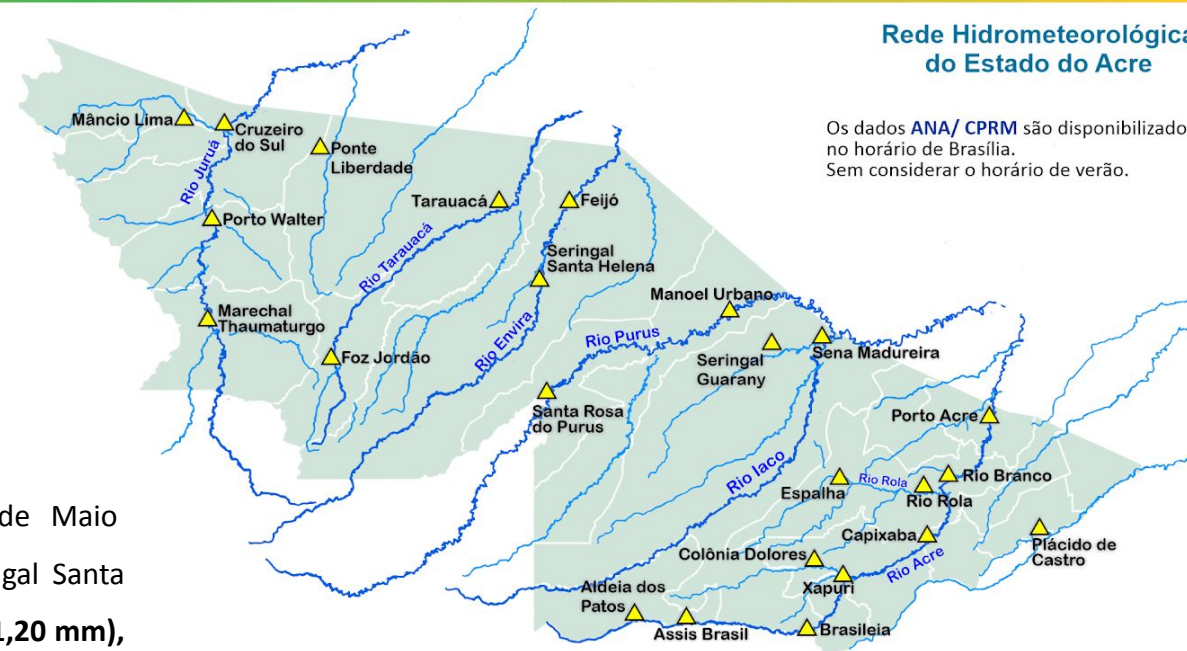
Rede Hidrometeorológica
do Estado do Acre

Os dados ANA/ CPRM são disponibilizado
no horário de Brasília.
Sem considerar o horário de verão.

Mâncio Lima
Cruzeiro do Sul
Ponte Liberdade
Rio Juruá
Porto Walter
Tarauacá
Feijó
Rio Tarauacá
Seringal Santa Helena
Marechal Thaumaturgo
Foz Jordão
Rio Envira
Manoel Urbano
Rio Purus
Seringal Guarany
Sena Madureira
Santa Rosa do Purus
Porto Acre
Rio Iaco
Espalha
Rio Rola
Rio Branco
Rio Rola
Capixaba
Plácido de Castro
Colônia Dolores
Rio Acre
Xapuri
Aldeia dos Patos
Assis Brasil
Brasileia

de Maio
gal Santa
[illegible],20 mm),